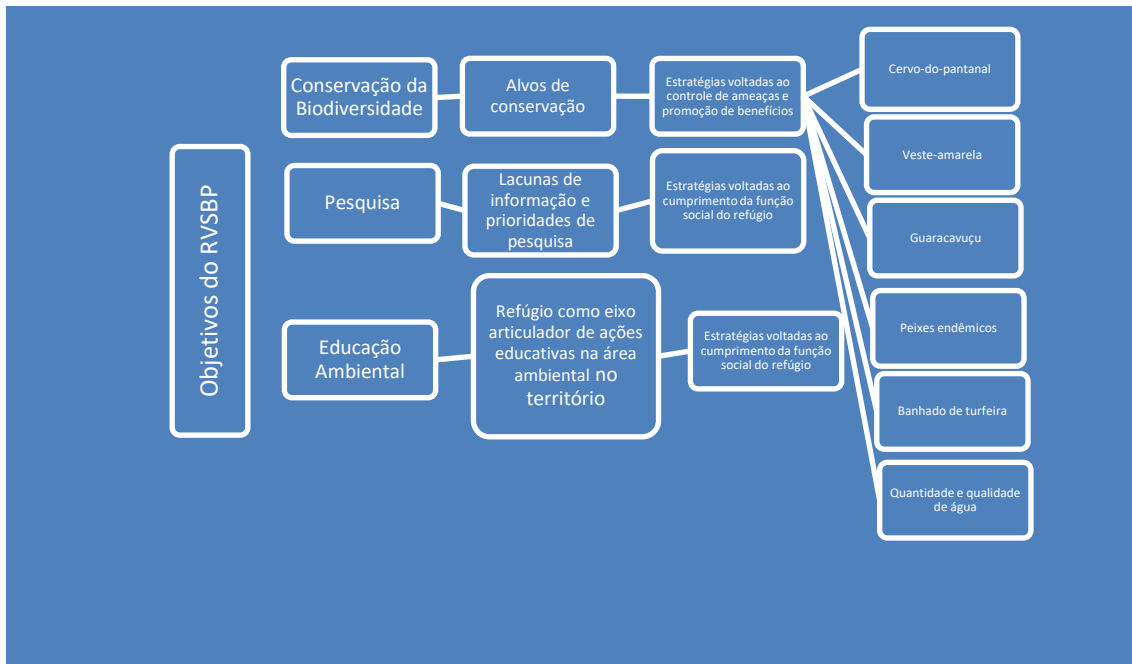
Objetivos do RVSBP

Conservação da Biodiversidade

Alvos de conservação

Estratégias voltadas ao controle de ameaças e promoção de benefícios

Cervo-do-pantanal

Veste-amarela

Guaracavuçu

Peixes endêmicos

Banhado de turfeira

Quantidade e qualidade de água

Pesquisa

Lacunas de informação e prioridades de pesquisa

Estratégias voltadas ao cumprimento da função social do refúgio

Educação Ambiental

Refúgio como eixo articulador de ações educativas na área ambiental no território

Estratégias voltadas ao cumprimento da função social do refúgio